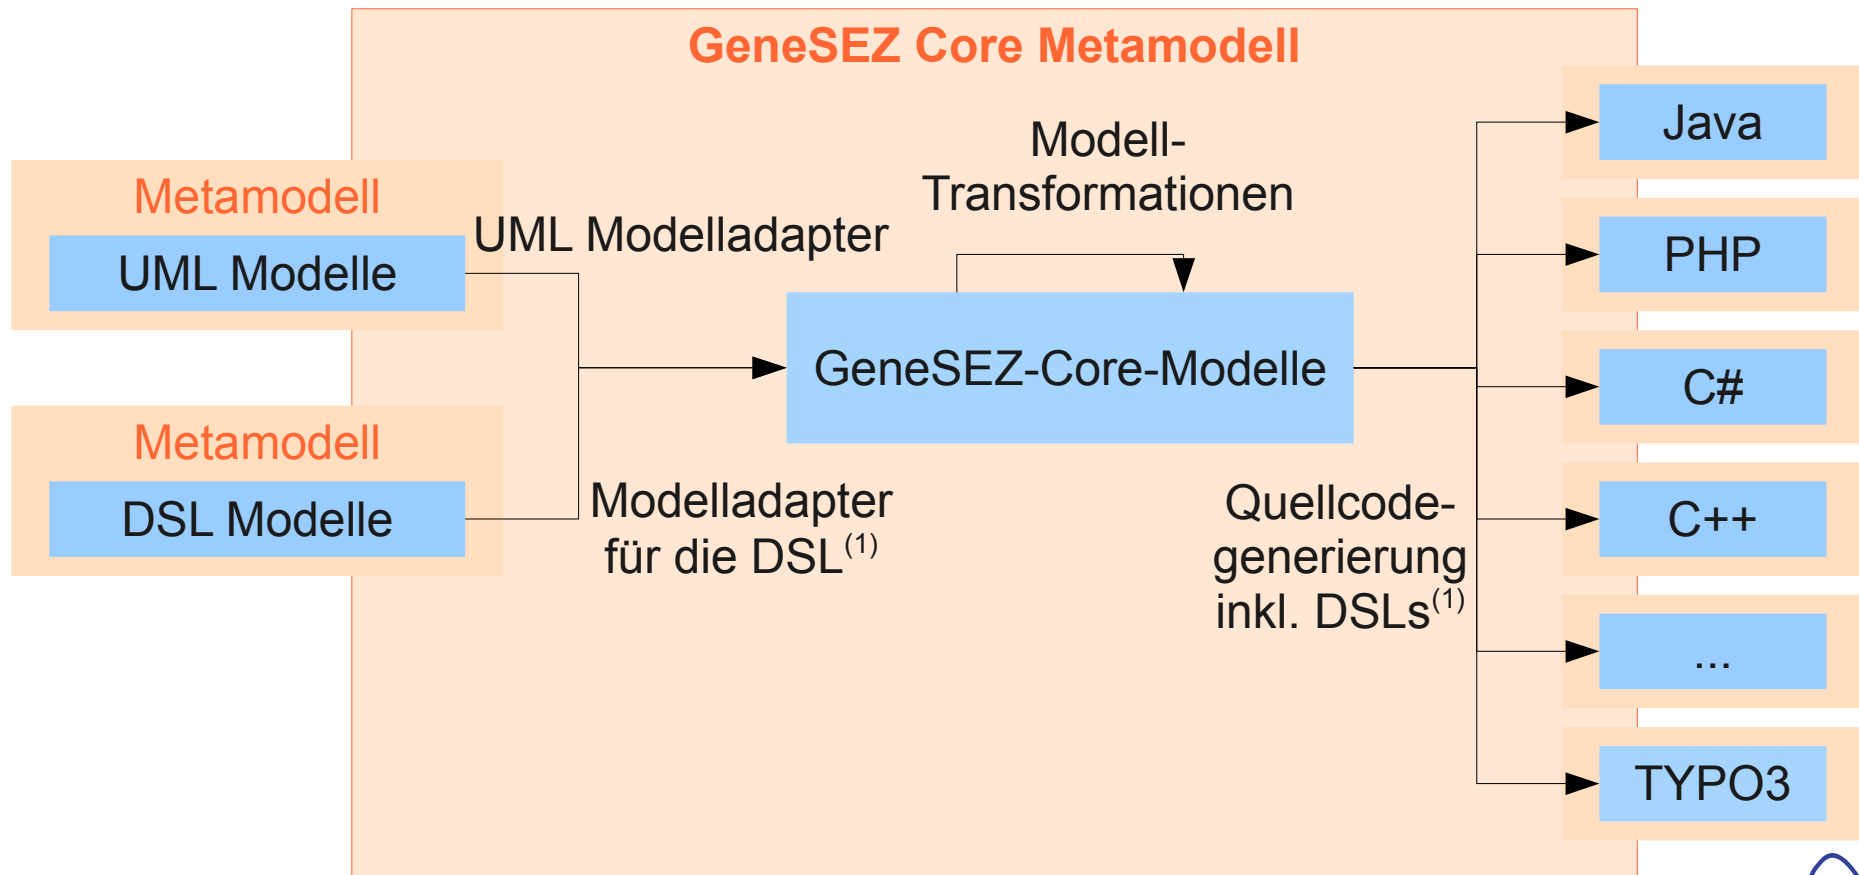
GeneSEZ Core Metamodell

Metamodell
UML Modelle

Metamodell
DSL Modelle

UML Modelladapter

Modell-Transformationen

GeneSEZ-Core-Modelle

Modelladapter für die DSL$^{(1)}$

Quellcode-generierung inkl. DSLs$^{(1)}$

Java
PHP
C#
C++
...
TYPO3